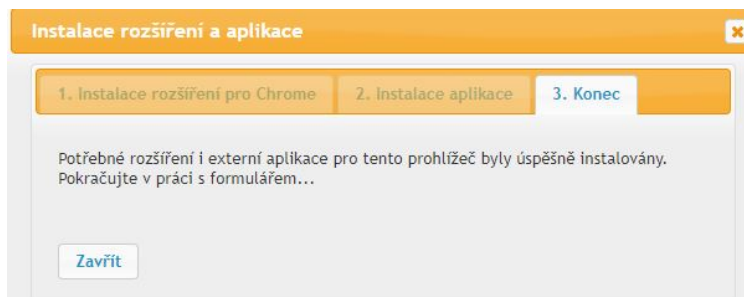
Instalace rozšíření a aplikace

1. Instalace rozšíření pro Chrome

2. Instalace aplikace

3. Konec

Potřebné rozšíření i externí aplikace pro tento prohlížeč byly úspěšně instalovány. Pokračujte v práci s formulářem...

Zavřít